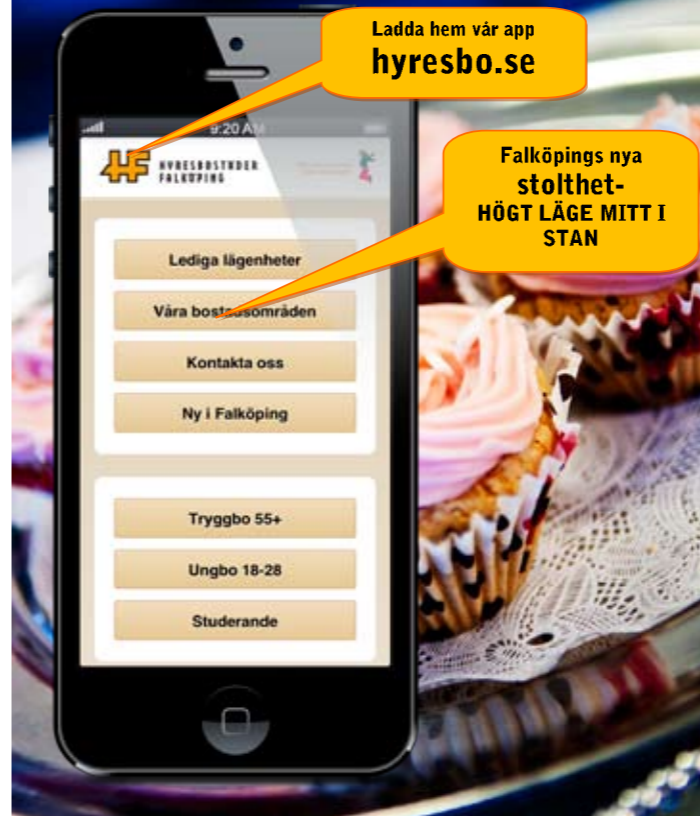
Ladda hem vår app
hyresbo.se

9:20 AM

HF HYRESBOSTÄDER FALKÖPING

Falköpings nya
stolthet-
HÖGT LÄGE MITT I STAN

Lediga lägenheter

Våra bost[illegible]sområden

Kontakta oss

Ny i Falköping

Tryggbo 55+

Ungbo 18-28

Studerande